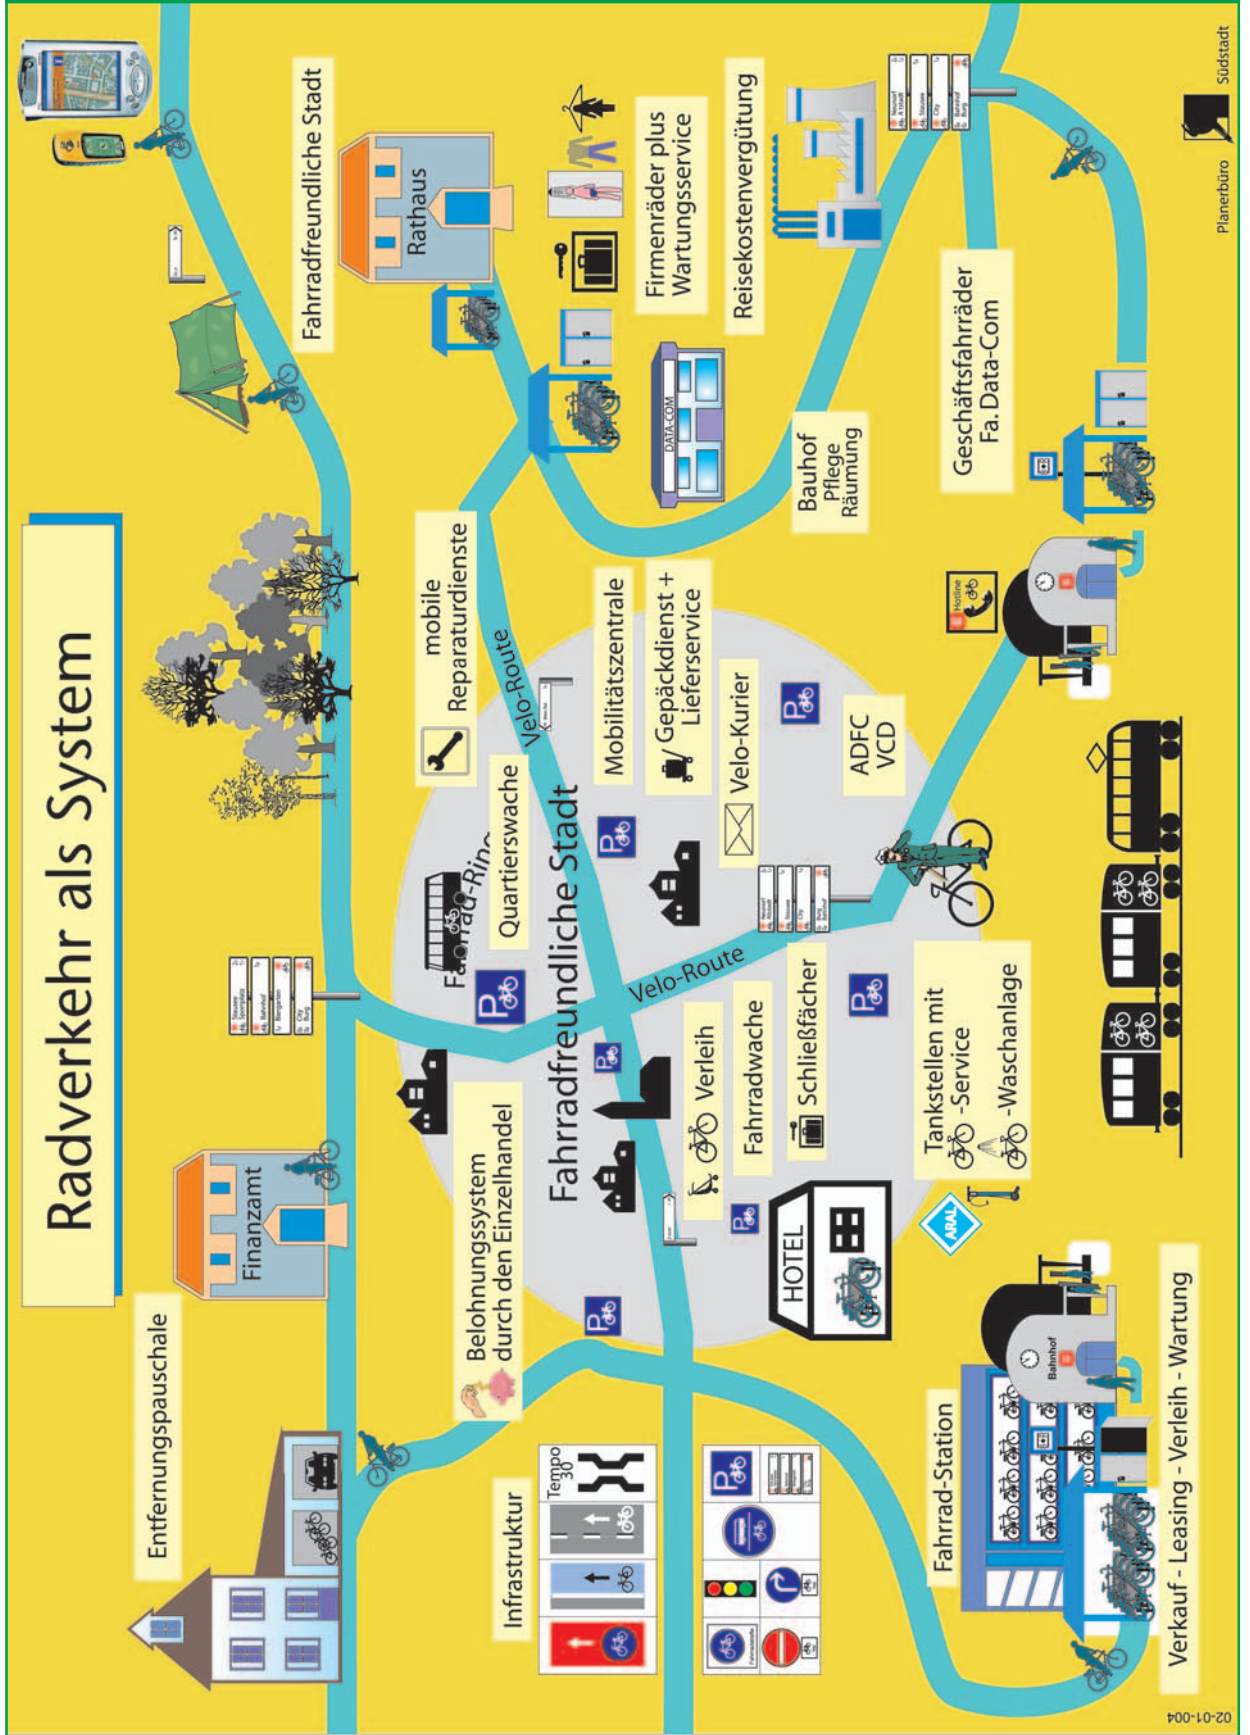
Radverkehr als System

Entfernungspauschale

Finanzamt

Rathaus

Fahrradfreundliche Stadt

Belohnungssystem durch den Einzelhandel

Fahrradfreundliche Stadt

Fahrrad-Ring

Quartierswache

mobile Reparaturdienste

Velo-Route

Velo-Route

Mobilitätszentrale

Gepäckdienst + Lieferservice

Velo-Kurier

ADFC VCD

Verleih

Fahrradwache

Schließfächer

HOTEL

Tankstellen mit -Service -Waschanlage

ARAL

Firmenräder plus Wartungsservice

Reisekostenvergütung

DATA-COM

Bauhof Pflege Räumung

Geschäftsfahrräder Fa. Data-Com

Hotline

Bahnhof

Infrastruktur

Tempo 30

Fahrrad-Station

Verkauf - Leasing - Verleih - Wartung

Planerbüro Südstadt

02-01-004